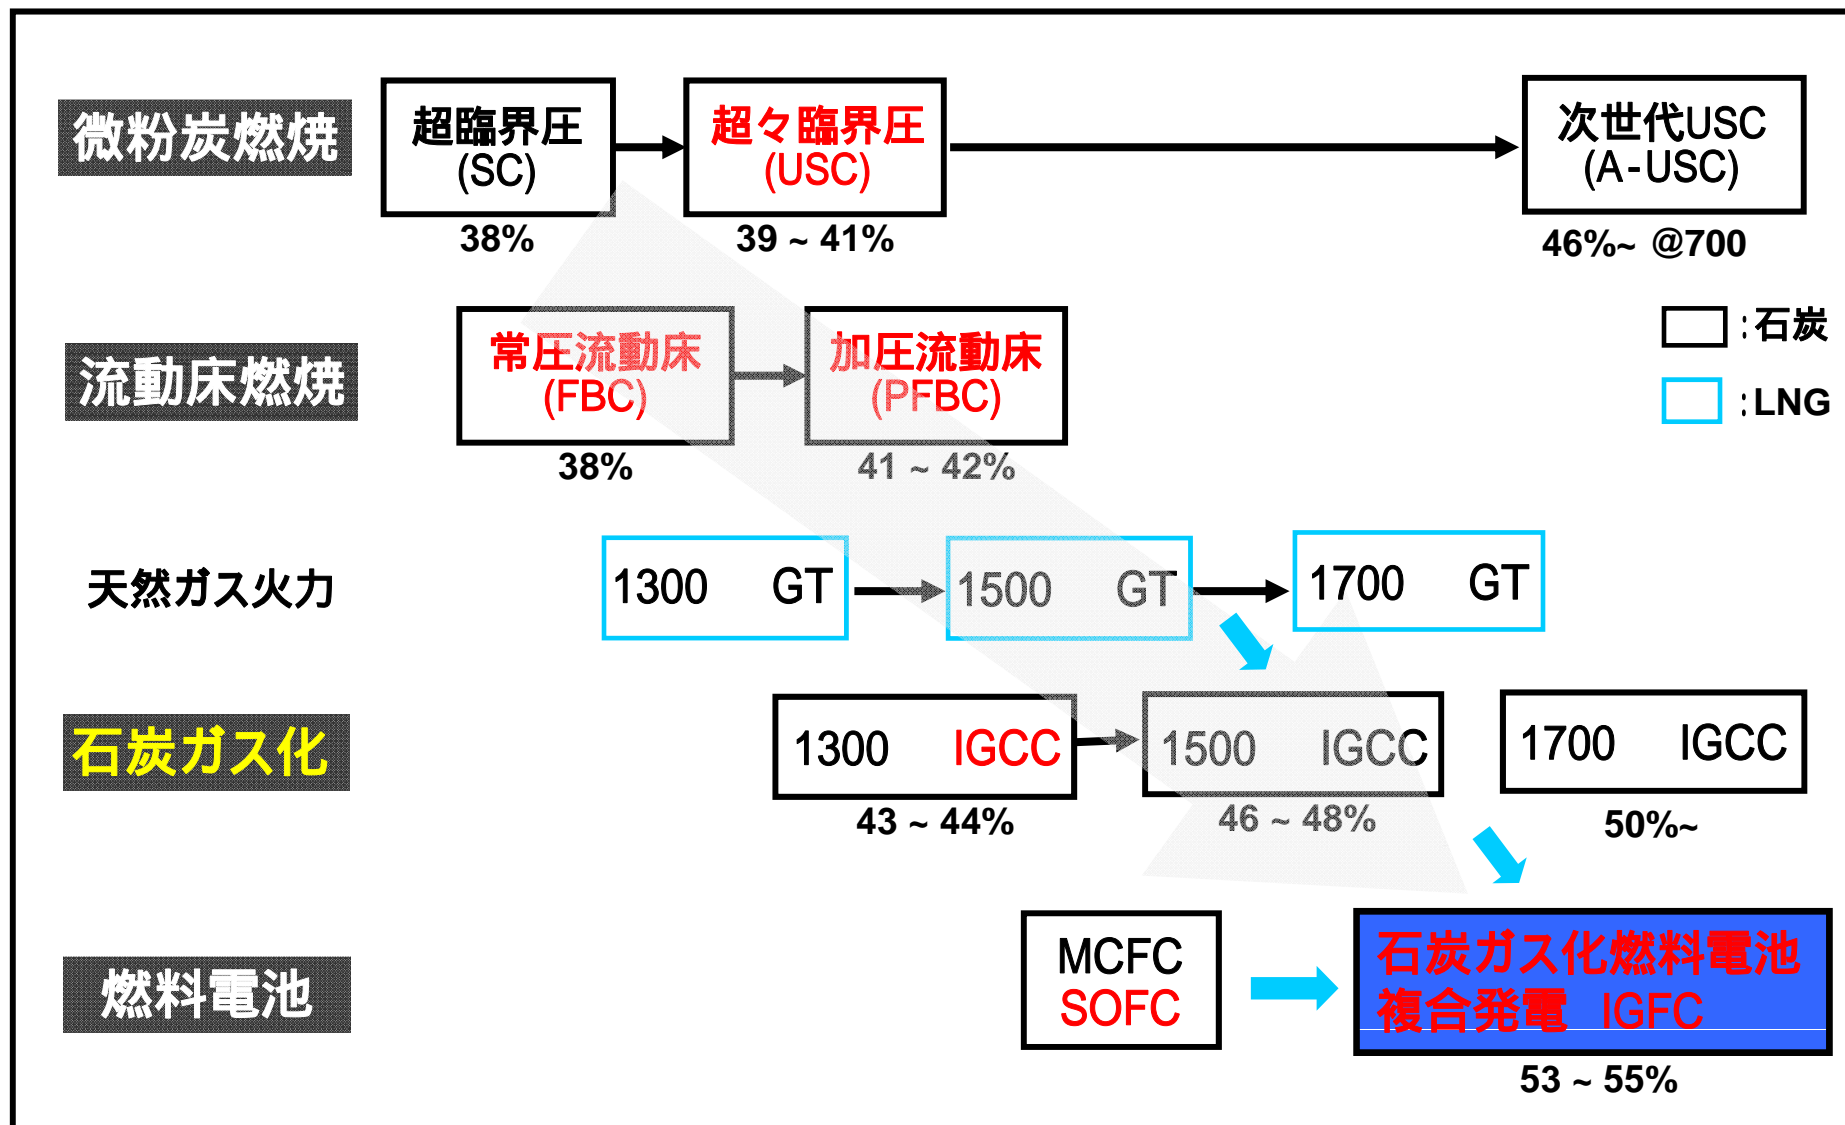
微粉炭燃焼

超臨界圧 (SC)
38%

超々臨界圧 (USC)
39 ~ 41%

次世代USC (A-USC)
46%~ @700

:石炭
:LNG

流動床燃焼

常圧流動床 (FBC)
38%

加圧流動床 (PFBC)
41 ~ 42%

天然ガス火力

1300 GT

1500 GT

1700 GT

石炭ガス化

1300 IGCC
43 ~ 44%

1500 IGCC
46 ~ 48%

1700 IGCC
50%~

燃料電池

MCFC
SOFC

石炭ガス化燃料電池複合発電 IGFC
53 ~ 55%